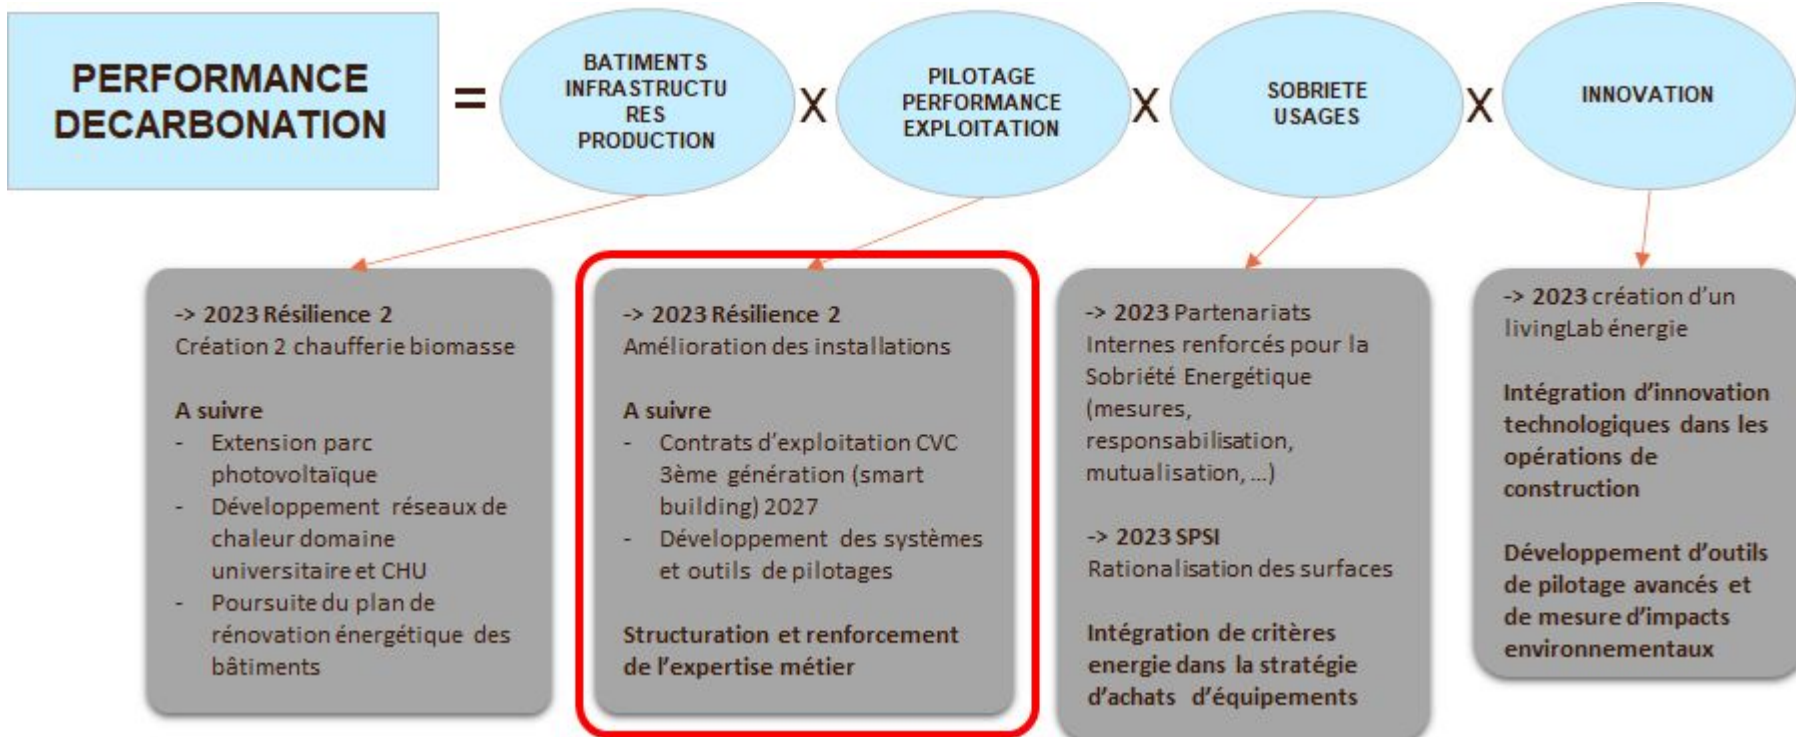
PERFORMANCE DECARBONATION

=

BATIMENTS INFRASTRUCTU RES PRODUCTION

X

PILOTAGE PERFORMANCE EXPLOITATION

X

SOBRIETE USAGES

X

INNOVATION

-> 2023 Résilience 2
Création 2 chaufferie biomasse

A suivre
- Extension parc photovoltaïque
- Développement réseaux de chaleur domaine universitaire et CHU
- Poursuite du plan de rénovation énergétique des bâtiments

-> 2023 Résilience 2
Amélioration des installations

A suivre
- Contrats d'exploitation CVC 3ème génération (smart building) 2027
- Développement des systèmes et outils de pilotages

Structuration et renforcement de l'expertise métier

-> 2023 Partenariats Internes renforcés pour la Sobriété Energétique (mesures, responsabilisation, mutualisation, ...)

-> 2023 SPSI
Rationalisation des surfaces

Intégration de critères energie dans la stratégie d'achats d'équipements

-> 2023 création d'un livingLab énergie

Intégration d'innovation technologiques dans les opérations de construction

Développement d'outils de pilotage avancés et de mesure d'impacts environnementaux